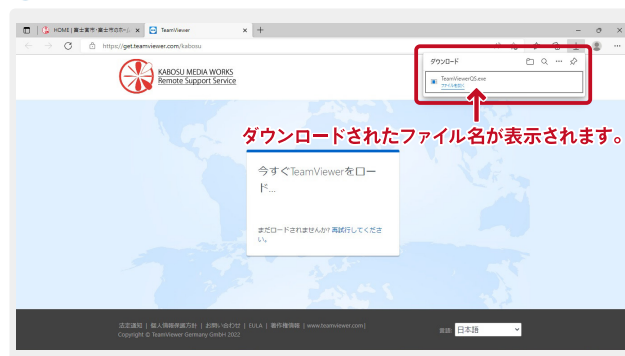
HOME | 富士宮市・富士市のホ... ×
TeamViewer ×
+
https://get.teamviewer.com/kabosu

KABOSU MEDIA WORKS
Remote Support Service

ダウンロード
TeamViewerQS.exe
ファイルを開く

ダウンロードされたファイル名が表示されます。

今すぐTeamViewerをロード...

まだロードされませんか? 再試行してください。

法定通知 | 個人情報保護方針 | お問い合わせ | EULA | 著作権情報 | www.teamviewer.com |
Copyright © TeamViewer Germany GmbH 2022

言語 日本語